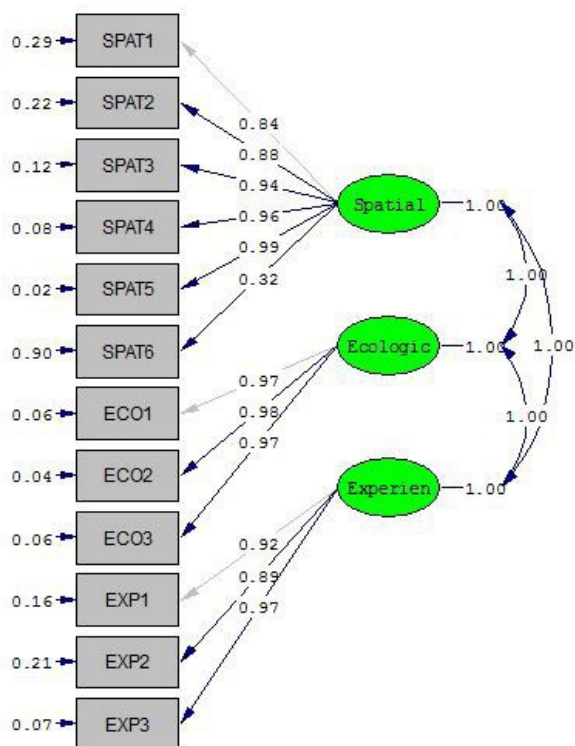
0.29 SPAT1
0.22 SPAT2
0.12 SPAT3
0.08 SPAT4
0.02 SPAT5
0.90 SPAT6
0.06 ECO1
0.04 ECO2
0.06 ECO3
0.16 EXP1
0.21 EXP2
0.07 EXP3

0.84
0.88
0.94
0.96
0.99
0.32

0.97
0.98
0.97

0.92
0.89
0.97

Spatial 1.00
Ecologic 1.00
Experien 1.00

1.00
1.00
1.00